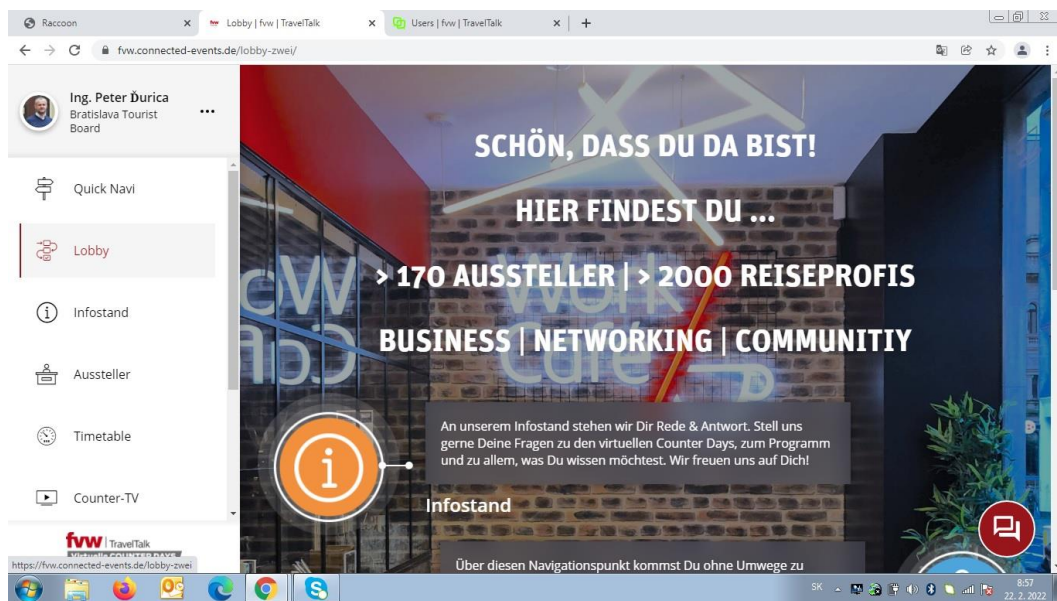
Raccoon
Lobby | fvw | TravelTalk
Users | fvw | TravelTalk
fvw.connected-events.de/lobby-zwei/

Ing. Peter Ďurica
Bratislava Tourist Board

Quick Navi
Lobby
Infostand
Aussteller
Timetable
Counter-TV

fvw | TravelTalk
Virtuelle COUNTER DAYS
https://fvw.connected-events.de/lobby-zwei

SCHÖN, DASS DU DA BIST!

HIER FINDEST DU ...

> 170 AUSSTELLER | > 2000 REISEPROFIS

BUSINESS | NETWORKING | COMMUNITIY

An unserem Infostand stehen wir Dir Rede & Antwort. Stell uns gerne Deine Fragen zu den virtuellen Counter Days, zum Programm und zu allem, was Du wissen möchtest. Wir freuen uns auf Dich!

Infostand

Über diesen Navigationspunkt kommst Du ohne Umwege zu

SK
8:57
22. 2. 2022